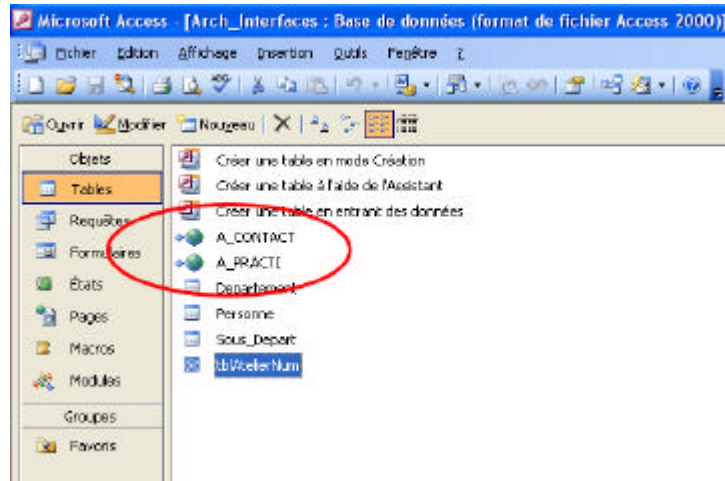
Microsoft Access - [Arch_Interfaces : Base de données (format de fichier Access 2000)]

Fichier Edition Affichage Insertion Outils Fenêtre ?

Ouvrir Modifier Nouveau

Objets
Tables
Requêtes
Formulaires
États
Pages
Macros
Modules
Groupes
Favoris

Créer une table en mode Création
Créer une table à l'aide de l'Assistant
Créer une table en entrant des données
A_CONTACT
A_PRACTI
Departement
Personne
Sous_Depart
tblAtelierNum